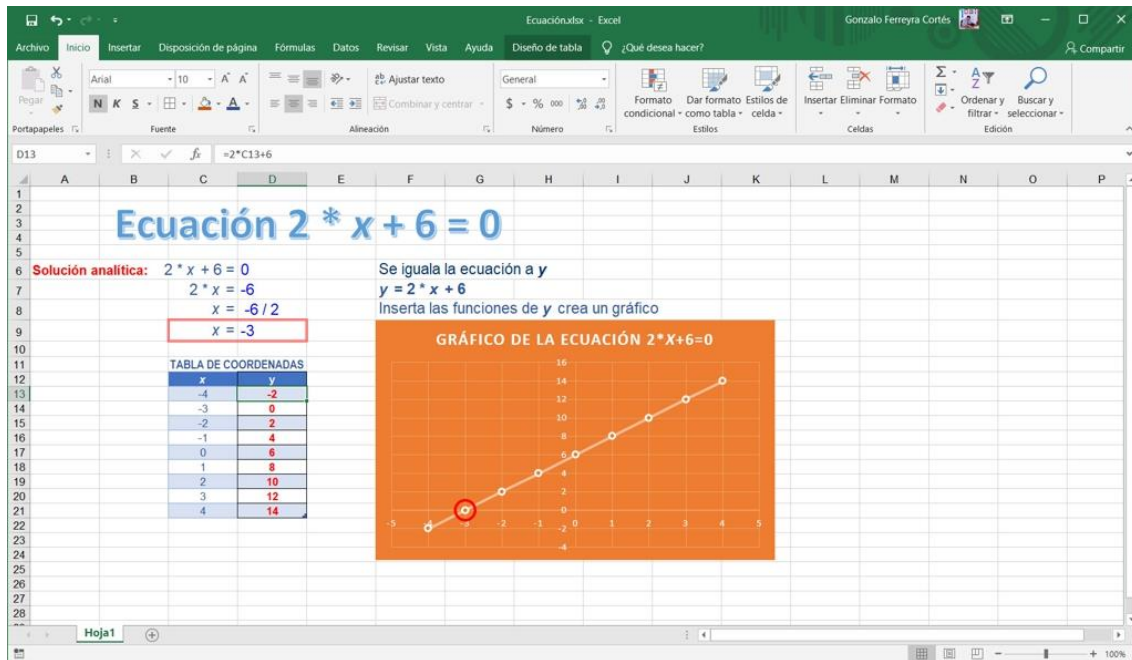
Ecuación.xlsx - Excel   Gonzalo Ferreyra Cortés

Archivo  Inicio  Insertar  Disposición de página  Fórmulas  Datos  Revisar  Vista  Ayuda  Diseño de tabla  ¿Qué desea hacer?  Compartir

Pegar  Arial  10  A A  N K S  Ajustar texto  Combinar y centrar  General  $ % 000  Formato condicional  Dar formato como tabla  Estilos de celda  Insertar  Eliminar  Formato  Ordenar y filtrar  Buscar y seleccionar

Portapapeles  Fuente  Alineación  Número  Estilos  Celdas  Edición

D13  $f_x$  =2*C13+6

A B C D E F G H I J K L M N O P

Ecuación 2 * $x$ + 6 = 0

Solución analítica: 2 * $x$ + 6 = 0
2 * $x$ = -6
$x$ = -6 / 2
$x$ = -3

Se iguala la ecuación a $y$
$y$ = 2 * $x$ + 6
Inserta las funciones de $y$ crea un gráfico

TABLA DE COORDENADAS

| $x$ | y |
|---|---|
| -4 | -2 |
| -3 | 0 |
| -2 | 2 |
| -1 | 4 |
| 0 | 6 |
| 1 | 8 |
| 2 | 10 |
| 3 | 12 |
| 4 | 14 |

GRÁFICO DE LA ECUACIÓN 2*X+6=0

16 14 12 10 8 6 4 2 0 -2 -4
-5 -4 -3 -2 -1 0 1 2 3 4 5

Hoja1

100%